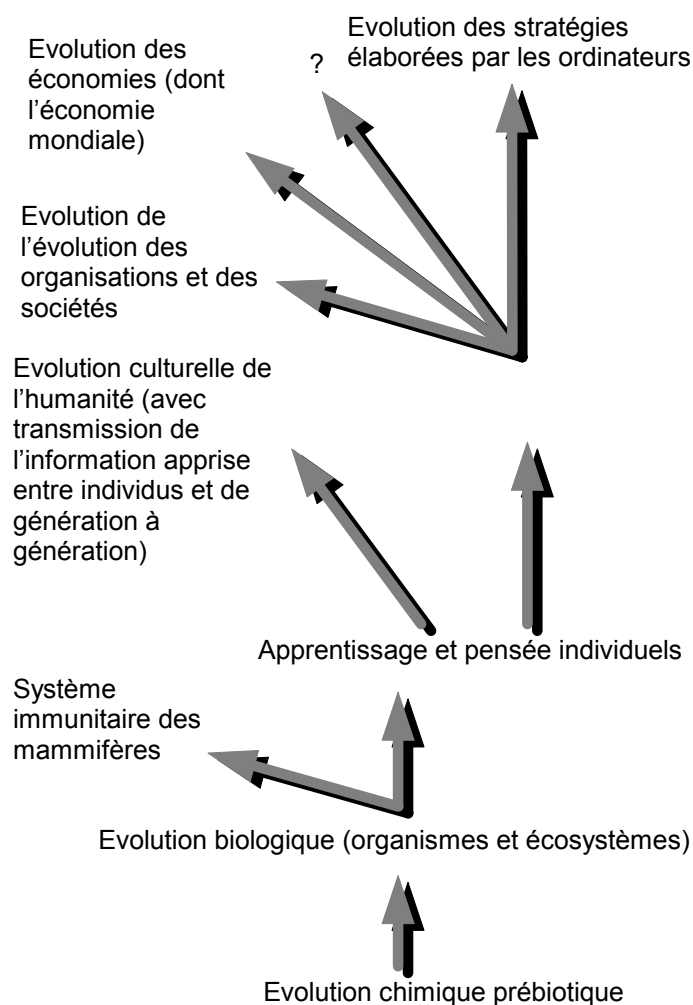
Evolution des économies (dont l'économie mondiale)

?

Evolution des stratégies élaborées par les ordinateurs

Evolution de l'évolution des organisations et des sociétés

Evolution culturelle de l'humanité (avec transmission de l'information apprise entre individus et de génération à génération)

Apprentissage et pensée individuels

Système immunitaire des mammifères

Evolution biologique (organismes et écosystèmes)

Evolution chimique prébiotique